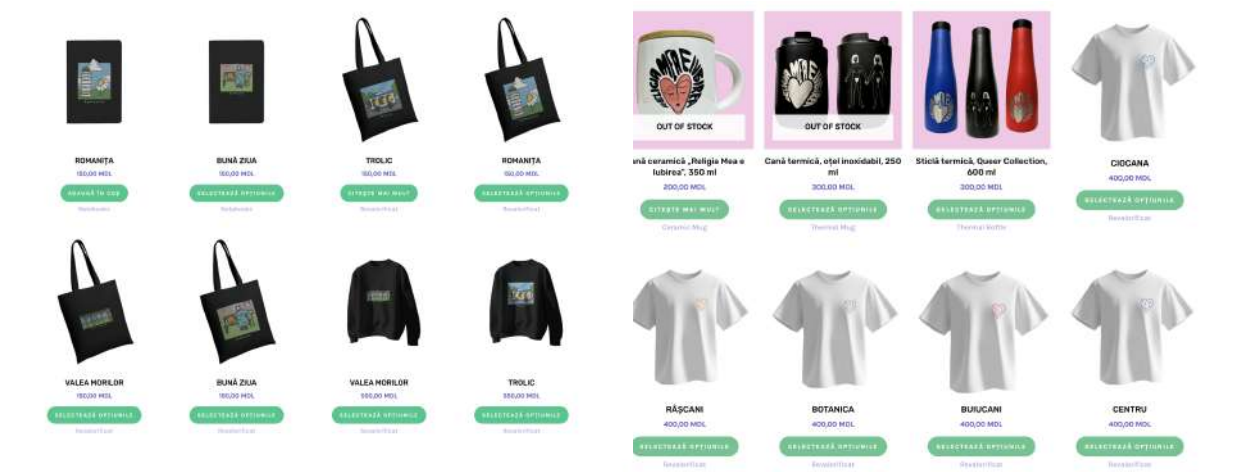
ROMANIȚA
150,00 MDL
ADAUGĂ ÎN COȘ
Notebooks

BUNĂ ZIUA
150,00 MDL
SELECTEAZĂ OPȚIUNILE
Notebooks

TROLIC
150,00 MDL
CITEȘTE MAI MULT
Neclasificat

ROMANIȚA
150,00 MDL
SELECTEAZĂ OPȚIUNILE
Neclasificat

OUT OF STOCK
ană ceramică „Religia Mea e Iubirea", 350 ml
200,00 MDL
CITEȘTE MAI MULT
Ceramic Mug

OUT OF STOCK
Cană termică, oțel inoxidabil, 250 ml
300,00 MDL
SELECTEAZĂ OPȚIUNILE
Thermal Mug

Sticlă termică, Queer Collection, 600 ml
300,00 MDL
SELECTEAZĂ OPȚIUNILE
Thermal bottle

CIOCANA
400,00 MDL
SELECTEAZĂ OPȚIUNILE
Neclasificat

VALEA MORILOR
150,00 MDL
SELECTEAZĂ OPȚIUNILE
Neclasificat

BUNĂ ZIUA
150,00 MDL
SELECTEAZĂ OPȚIUNILE
Neclasificat

VALEA MORILOR
550,00 MDL
SELECTEAZĂ OPȚIUNILE
Neclasificat

TROLIC
550,00 MDL
SELECTEAZĂ OPȚIUNILE
Neclasificat

RÂȘCANI
400,00 MDL
SELECTEAZĂ OPȚIUNILE
Neclasificat

BOTANICA
400,00 MDL
SELECTEAZĂ OPȚIUNILE
Neclasificat

BUIUCANI
400,00 MDL
SELECTEAZĂ OPȚIUNILE
Neclasificat

CENTRU
400,00 MDL
SELECTEAZĂ OPȚIUNILE
Neclasificat